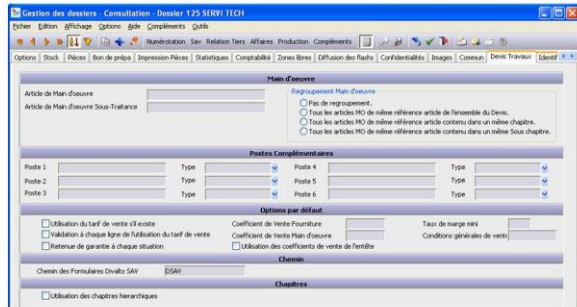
Gestion des dossiers - Consultation - Dossier 125 SERVI TECH

Fichier Edition Affichage Options Aide Compléments Outils

Numérotation Sav Relation Tiers Affaires Production Compléments

Options Stock Pièces Bon de prépa Impression Pièces Statistiques Comptabilité Zones libres Diffusion des flashs Confidentialités Images Commun Devis Travaux Identif

Main d'oeuvre

Article de Main d'oeuvre

Article de Main d'oeuvre Sous-Traitance

Regroupement Main d'oeuvre

Pas de regroupement.

Tous les articles MO de même référence article de l'ensemble du Devis.

Tous les articles MO de même référence article contenu dans un même chapitre.

Tous les articles MO de même référence article contenu dans un même Sous chapitre.

Postes Complémentaires

Poste 1 Type Poste 4 Type

Poste 2 Type Poste 5 Type

Poste 3 Type Poste 6 Type

Options par défaut

Utilisation du tarif de vente s'il existe

Validation à chaque ligne de l'utilisation du tarif de vente

Retenue de garantie à chaque situation

Coefficient de Vente Fourniture

Coefficient de Vente Main d'oeuvre

Utilisation des coefficients de vente de l'entête

Taux de marge mini

Conditions générales de vente

Chemin

Chemin des Formulaires Divalto SAV DSAV

Chapitres

Utilisation des chapitres hierarchiques